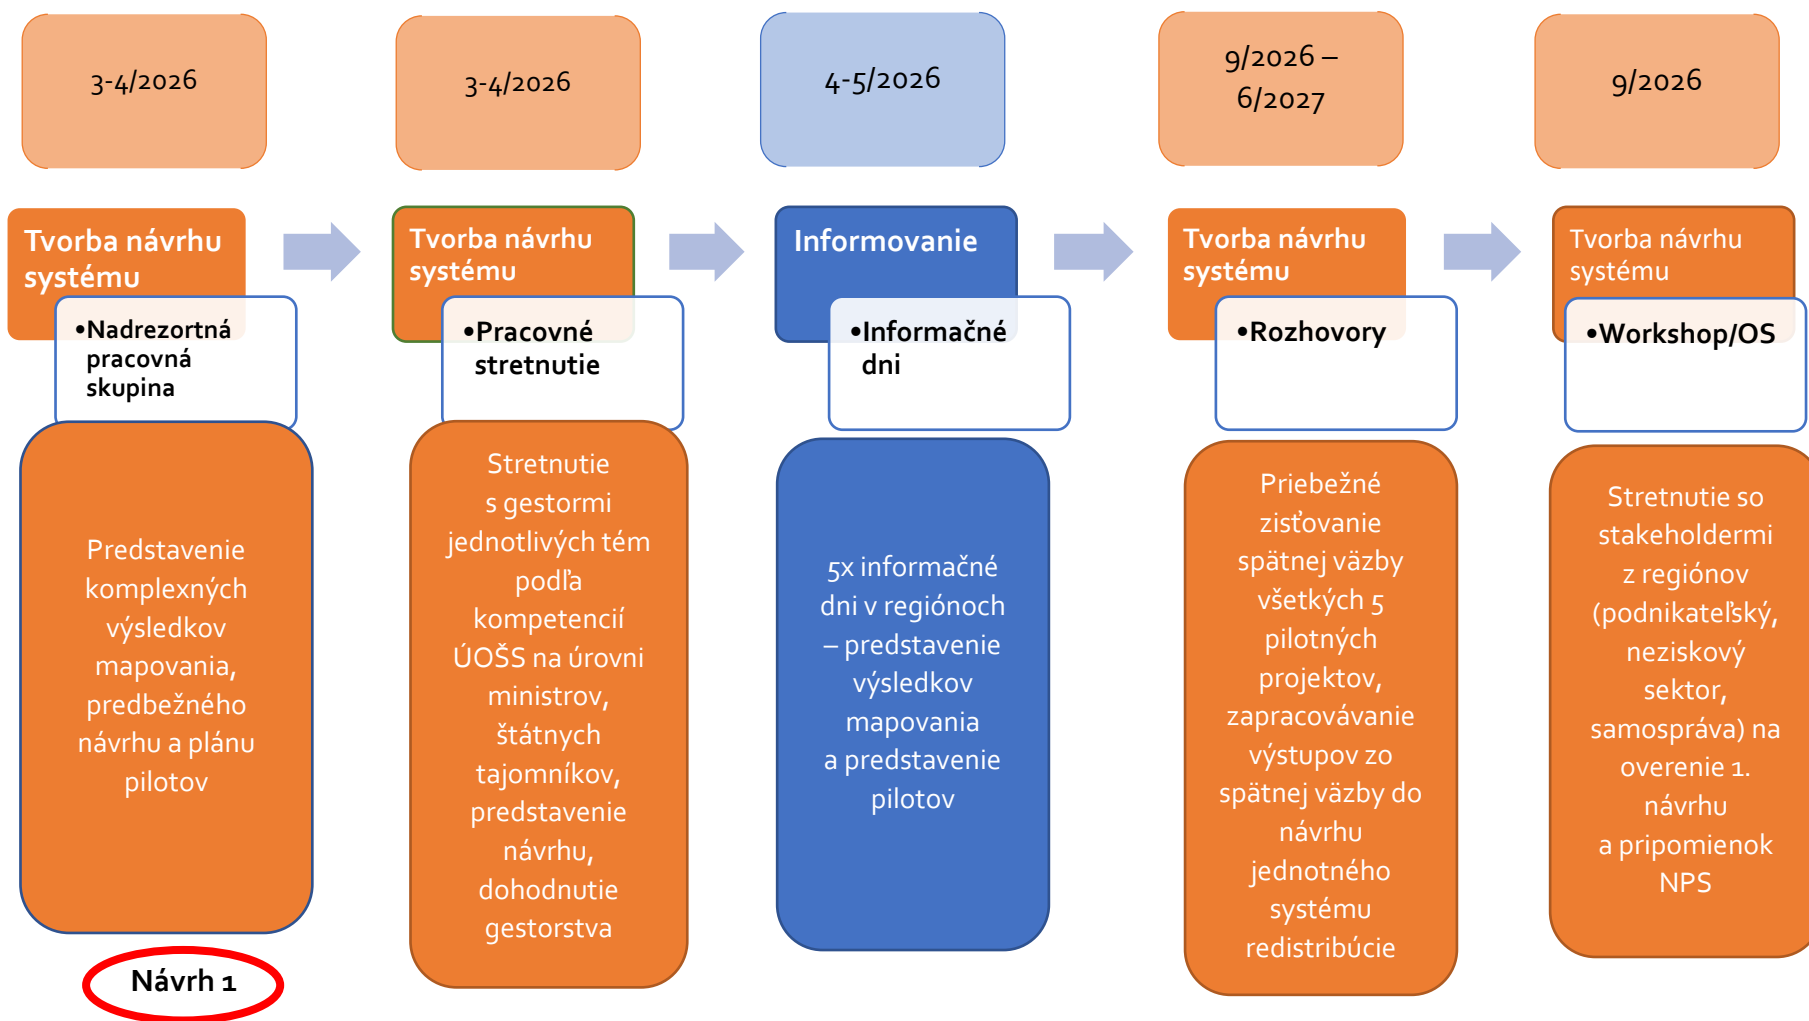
3-4/2026

Tvorba návrhu systému

•Nadrezortná pracovná skupina

Predstavenie komplexných výsledkov mapovania, predbežného návrhu a plánu pilotov

Návrh 1

3-4/2026

Tvorba návrhu systému

•Pracovné stretnutie

Stretnutie s gestormi jednotlivých tém podľa kompetencií ÚOŠS na úrovni ministrov, štátnych tajomníkov, predstavenie návrhu, dohodnutie gestorstva

4-5/2026

Informovanie

•Informačné dni

5x informačné dni v regiónoch – predstavenie výsledkov mapovania a predstavenie pilotov

9/2026 – 6/2027

Tvorba návrhu systému

•Rozhovory

Priebežné zisťovanie spätnej väzby všetkých 5 pilotných projektov, zapracovávanie výstupov zo spätnej väzby do návrhu jednotného systému redistribúcie

9/2026

Tvorba návrhu systému

•Workshop/OS

Stretnutie so stakeholdermi z regiónov (podnikateľský, neziskový sektor, samospráva) na overenie 1. návrhu a pripomienok NPS